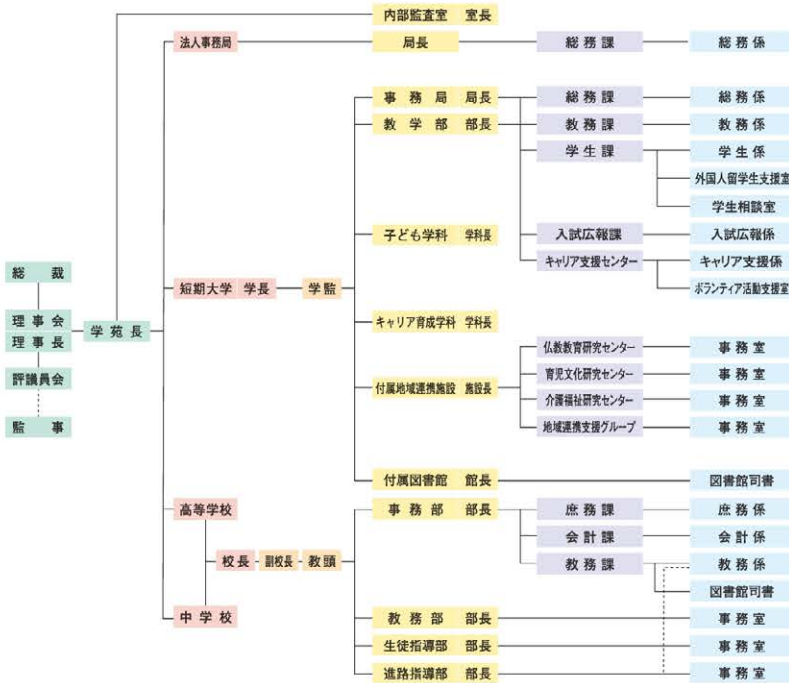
内部監査室　室長

法人事務局

局長

総務課

総務係

事務局　局長

総務課

総務係

教学部　部長

教務課

教務係

学生課

学生係

外国人留学生支援室

学生相談室

子ども学科　学科長

入試広報課

入試広報係

キャリア支援センター

キャリア支援係

ボランティア活動支援室

総裁

理事会

理事長

評議員会

監事

学苑長

短期大学　学長

学監

キャリア育成学科　学科長

仏教教育研究センター

事務室

付属地域連携施設　施設長

育児文化研究センター

事務室

介護福祉研究センター

事務室

地域連携支援グループ

事務室

付属図書館　館長

図書館司書

高等学校

事務部　部長

庶務課

庶務係

会計課

会計係

校長 - 副校長 - 教頭

教務課

教務係

図書館司書

中学校

教務部　部長

事務室

生徒指導部　部長

事務室

進路指導部　部長

事務室